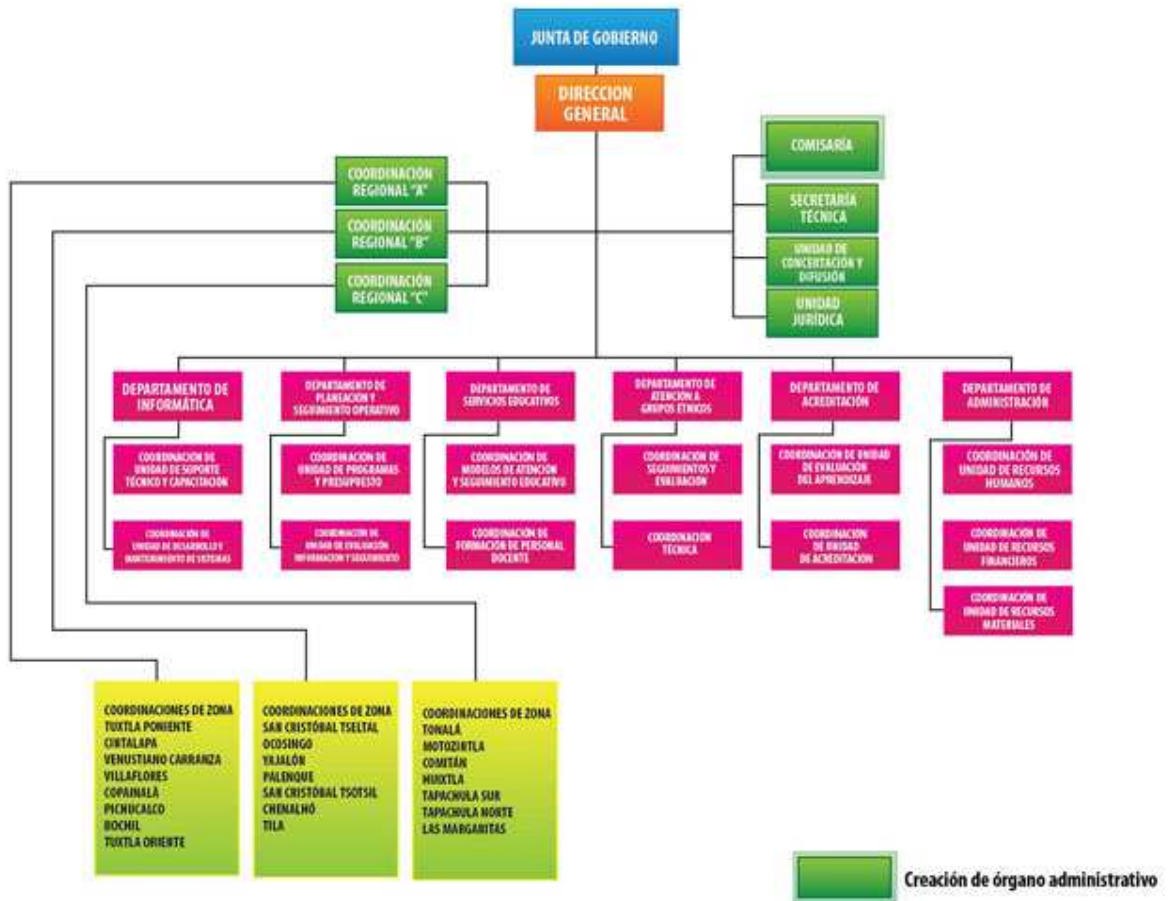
JUNTA DE GOBIERNO

DIRECCION GENERAL

COMISARÍA

SECRETARÍA TÉCNICA

UNIDAD DE CONCERTACIÓN Y DIFUSIÓN

UNIDAD JURÍDICA

COORDINACIÓN REGIONAL "A"

COORDINACIÓN REGIONAL "B"

COORDINACIÓN REGIONAL "C"

DEPARTAMENTO DE INFORMÁTICA

COORDINACIÓN DE UNIDAD DE SOPORTE TÉCNICO Y CAPACITACIÓN

COORDINACIÓN DE UNIDAD DE DESARROLLO Y MANTENIMIENTO DE SISTEMAS

DEPARTAMENTO DE PLANEACIÓN Y SEGUIMIENTO OPERATIVO

COORDINACIÓN DE UNIDAD DE PROGRAMAS Y PRESUPUESTO

COORDINACIÓN DE UNIDAD DE EVALUACIÓN INFORMACIÓN Y SEGUIMIENTO

DEPARTAMENTO DE SERVICIOS EDUCATIVOS

COORDINACIÓN DE MODELOS DE ATENCIÓN Y SEGUIMIENTO EDUCATIVO

COORDINACIÓN DE FORMACIÓN DE PERSONAL DOCENTE

DEPARTAMENTO DE ATENCIÓN A GRUPOS ÉTNICOS

COORDINACIÓN DE SEGUIMIENTOS Y EVALUACIÓN

COORDINACIÓN TÉCNICA

DEPARTAMENTO DE ACREDITACIÓN

COORDINACIÓN DE UNIDAD DE EVALUACIÓN DEL APRENDIZAJE

COORDINACIÓN DE UNIDAD DE ACREDITACIÓN

DEPARTAMENTO DE ADMINISTRACIÓN

COORDINACIÓN DE UNIDAD DE RECURSOS HUMANOS

COORDINACIÓN DE UNIDAD DE RECURSOS FINANCIEROS

COORDINACIÓN DE UNIDAD DE RECURSOS MATERIALES

COORDINACIONES DE ZONA
TUXTLA PONIENTE
CINTALAPA
VENUSTIANO CARRANZA
VILLAFLORES
COPAINALÁ
PICHUCALCO
BOCHIL
TUXTLA ORIENTE

COORDINACIONES DE ZONA
SAN CRISTÓBAL TSELTAL
OCOSINGO
YAJALÓN
PALENQUE
SAN CRISTÓBAL TSOTSIL
CHENALHÓ
TILA

COORDINACIONES DE ZONA
TONALÁ
MOTOZINTLA
COMITÁN
HUIXTLA
TAPACHULA SUR
TAPACHULA NORTE
LAS MARGARITAS

Creación de órgano administrativo